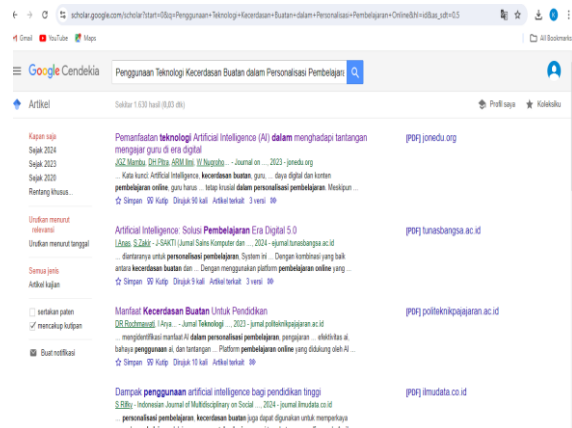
scholar.google.com/scholar?start=0&q=Penggunaan+Teknologi+Kecerdasan+Buatan+dalam+Personalisasi+Pembelajaran+Online&hl=id&as_sdt=0,5

Gmail YouTube Maps

All Bookmarks

Google Cendekia

Penggunaan Teknologi Kecerdasan Buatan dalam Personalisasi Pembelajar

Artikel

Sekitar 1.630 hasil (0,03 dtk)

Profil saya Koleksiku

Kapan saja
Sejak 2024
Sejak 2023
Sejak 2020
Rentang khusus...

Urutkan menurut relevansi
Urutkan menurut tanggal

Semua jenis
Artikel kajian

sertakan paten
mencakup kutipan

Buat notifikasi

Pemanfaatan teknologi Artificial Intelligence (AI) dalam menghadapi tantangan mengajar guru di era digital
JGZ Mambu, DH Pitra, ARM Ilmi, W Nugroho... - Journal on ..., 2023 - jonedu.org
... Kata kunci: Artificial Intelligence, kecerdasan buatan, guru, ... daya digital dan konten pembelajaran online, guru harus ... tetap krusial dalam personalisasi pembelajaran. Meskipun ...
Simpan Kutip Dirujuk 90 kali Artikel terkait 3 versi

[PDF] jonedu.org

Artificial Intelligence: Solusi Pembelajaran Era Digital 5.0
I Anas, S Zakir - J-SAKTI (Jurnal Sains Komputer dan ..., 2024 - ejurnal.tunasbangsa.ac.id
... diantaranya untuk personalisasi pembelajaran, System ini ... Dengan kombinasi yang baik antara kecerdasan buatan dan ... Dengan menggunakan platform pembelajaran online yang ...
Simpan Kutip Dirujuk 9 kali Artikel terkait 3 versi

[PDF] tunasbangsa.ac.id

Manfaat Kecerdasan Buatan Untuk Pendidikan
DR Rochmawati, I Arya... - Jurnal Teknologi ..., 2023 - jurnal.politeknikpajajaran.ac.id
... mengidentifikasi manfaat AI dalam personalisasi pembelajaran, pengajaran ... efektivitas ai, bahaya penggunaan ai, dan tantangan ... Platform pembelajaran online yang didukung oleh AI ...
Simpan Kutip Dirujuk 10 kali Artikel terkait 3 versi

[PDF] politeknikpajajaran.ac.id

Dampak penggunaan artificial intelligence bagi pendidikan tinggi
S Rifky - Indonesian Journal of Multidisciplinary on Social ..., 2024 - journal.ilmudata.co.id
... personalisasi pembelajaran, kecerdasan buatan juga dapat digunakan untuk memperkaya

[PDF] ilmudata.co.id